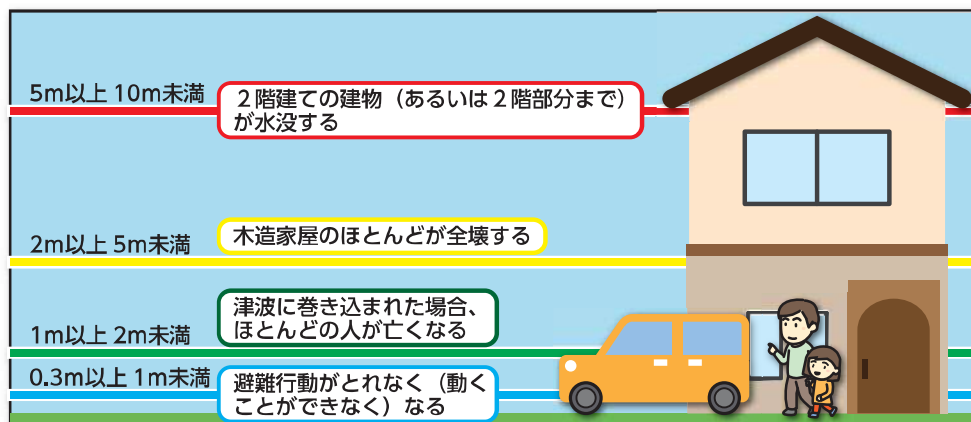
5m以上 10m未満

２階建ての建物（あるいは２階部分まで）が水没する

2m以上 5m未満

木造家屋のほとんどが全壊する

1m以上 2m未満

津波に巻き込まれた場合、ほとんどの人が亡くなる

0.3m以上 1m未満

避難行動がとれなく（動くことができなく）なる